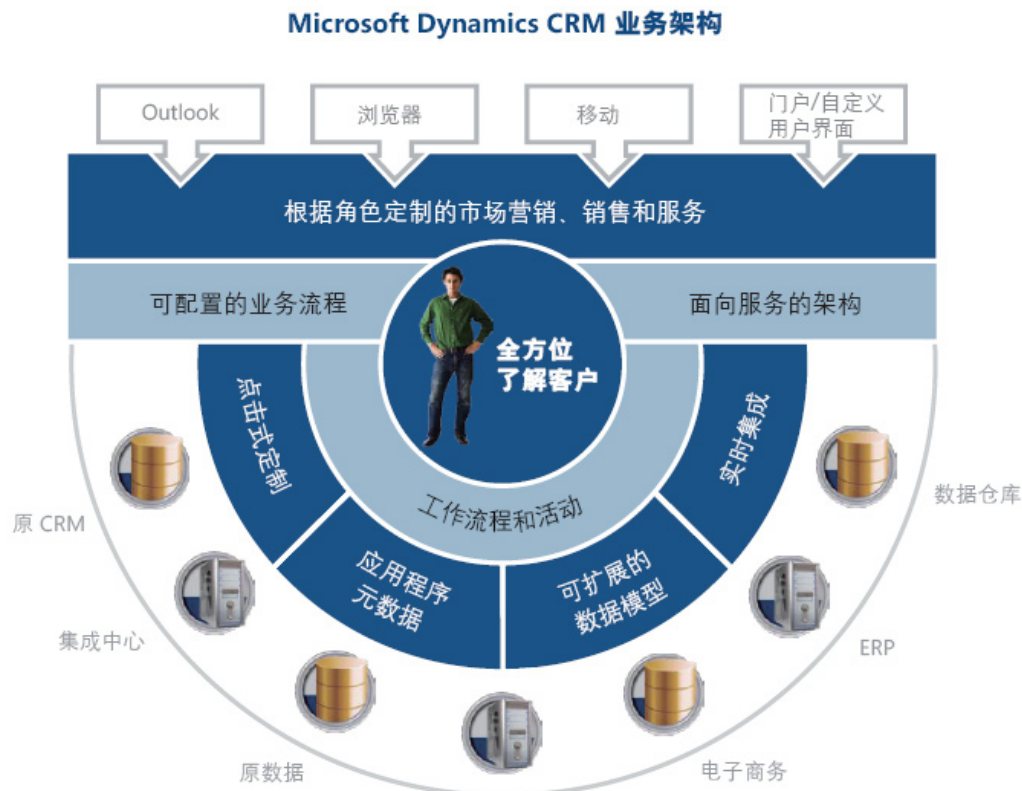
Microsoft Dynamics CRM 业务架构

Outlook

浏览器

移动

门户/自定义用户界面

根据角色定制的市场营销、销售和服务

可配置的业务流程

面向服务的架构

全方位了解客户

点击式定制

实时集成

工作流程和活动

应用程序元数据

可扩展的数据模型

原 CRM

集成中心

原数据

数据仓库

ERP

电子商务